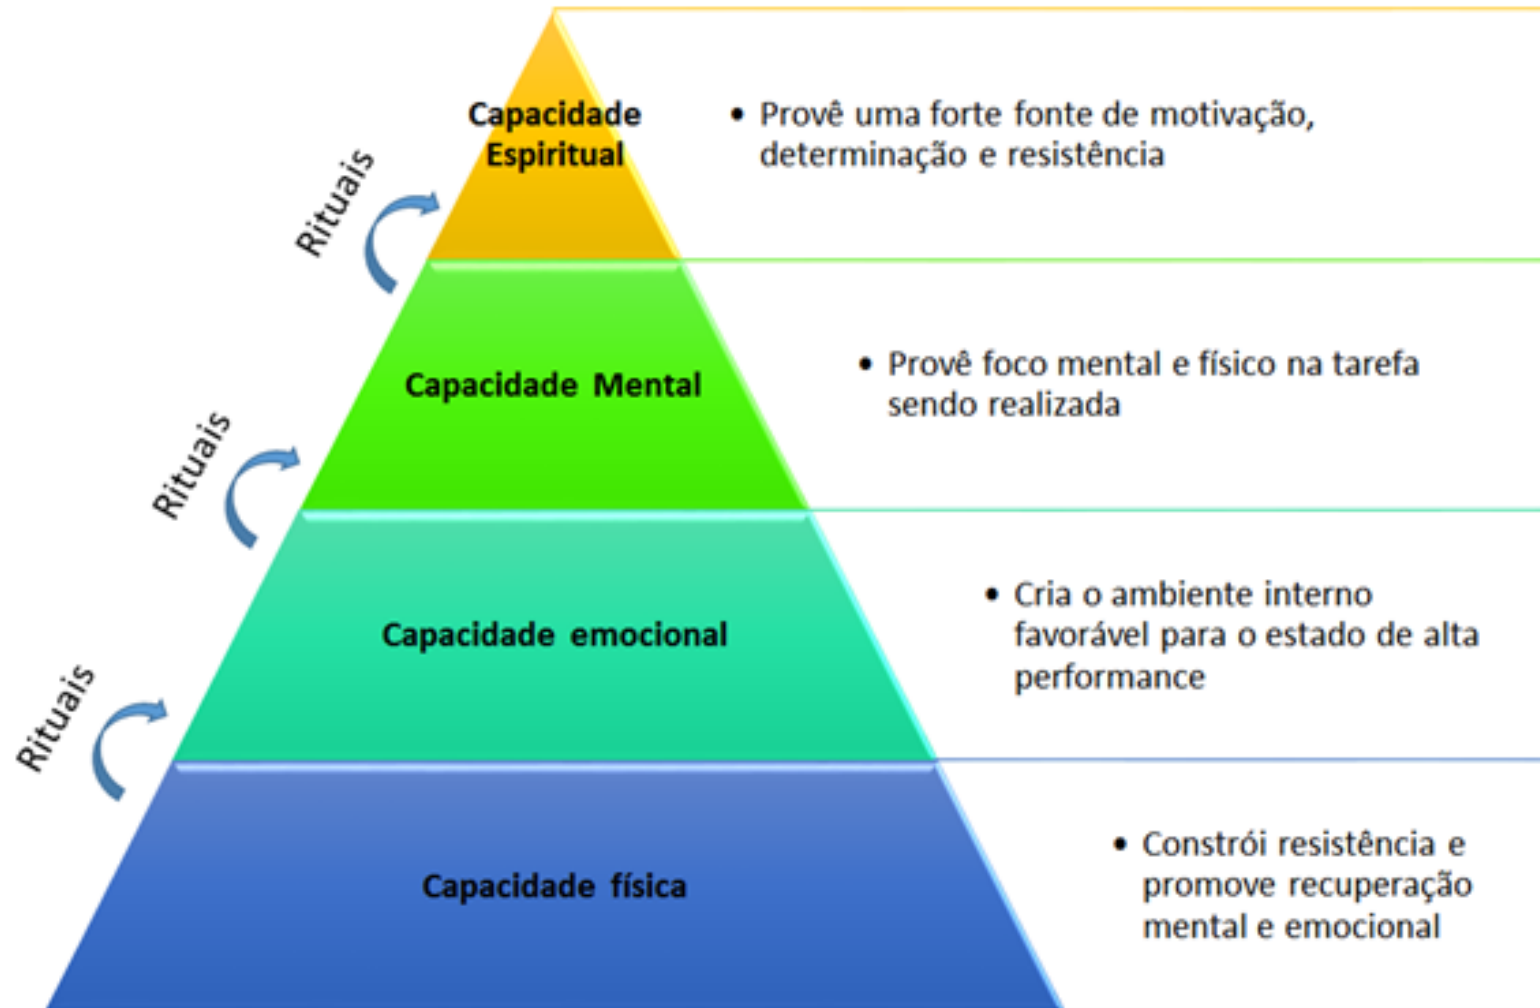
Capacidade Espiritual

• Provê uma forte fonte de motivação, determinação e resistência

Rituais

Capacidade Mental

• Provê foco mental e físico na tarefa sendo realizada

Rituais

Capacidade emocional

• Cria o ambiente interno favorável para o estado de alta performance

Rituais

Capacidade física

• Constrói resistência e promove recuperação mental e emocional